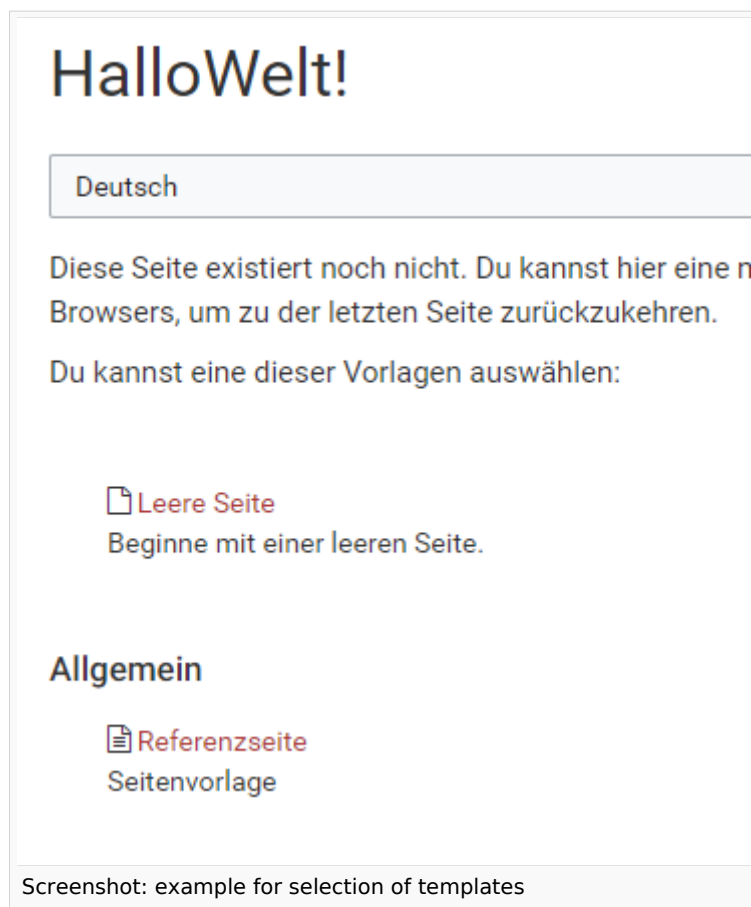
HalloWelt!

Deutsch

Diese Seite existiert noch nicht. Du kannst hier eine n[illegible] Browsers, um zu der letzten Seite zurückzukehren.

Du kannst eine dieser Vorlagen auswählen:

Leere Seite
Beginne mit einer leeren Seite.

Allgemein

Referenzseite
Seitenvorlage

Screenshot: example for selection of templates